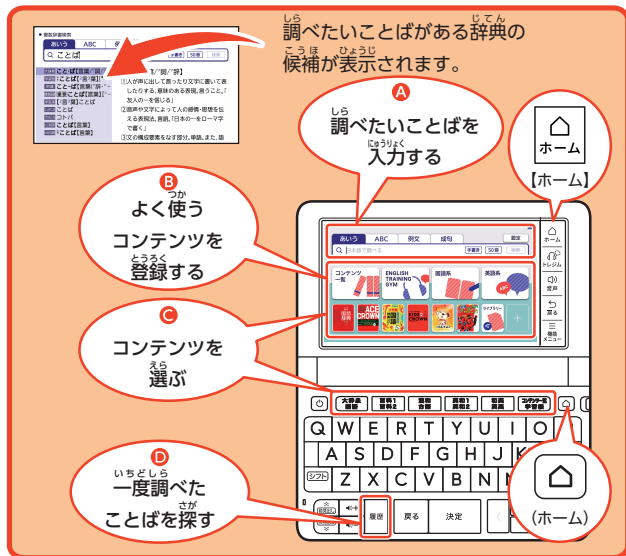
調べたいことばがある辞典の候補が表示されます。

あいう ABC
ことば
ことば【言葉/詞/辞】
①人が声に出して言ったり文字に書いて表したりする、意味のある表現。言うこと。「友人の一を信じる」
②音声や文字によって人の感情・思想を伝える表現法。言語。「日本の一をローマ字で書く」
③文の構成要素をなす部分。単語。また、語

A
調べたいことばを入力する

ホーム
【ホーム】

B
よく使うコンテンツを登録する

C
コンテンツを選ぶ

D
一度調べたことばを探す

あいう ABC 例文 成句
コンテンツ一覧 ENGLISH TRAINING GYM 国語系 英語系
ACE CROWN
ライブラリー
ホーム トレジム 音声 戻る 機能メニュー

大辞泉 明鏡 ジーニアス
Q W E R T Y U I O P
A S D F G H J K L
シフト Z X C V B N M
履歴 戻る 決定

（ホーム）